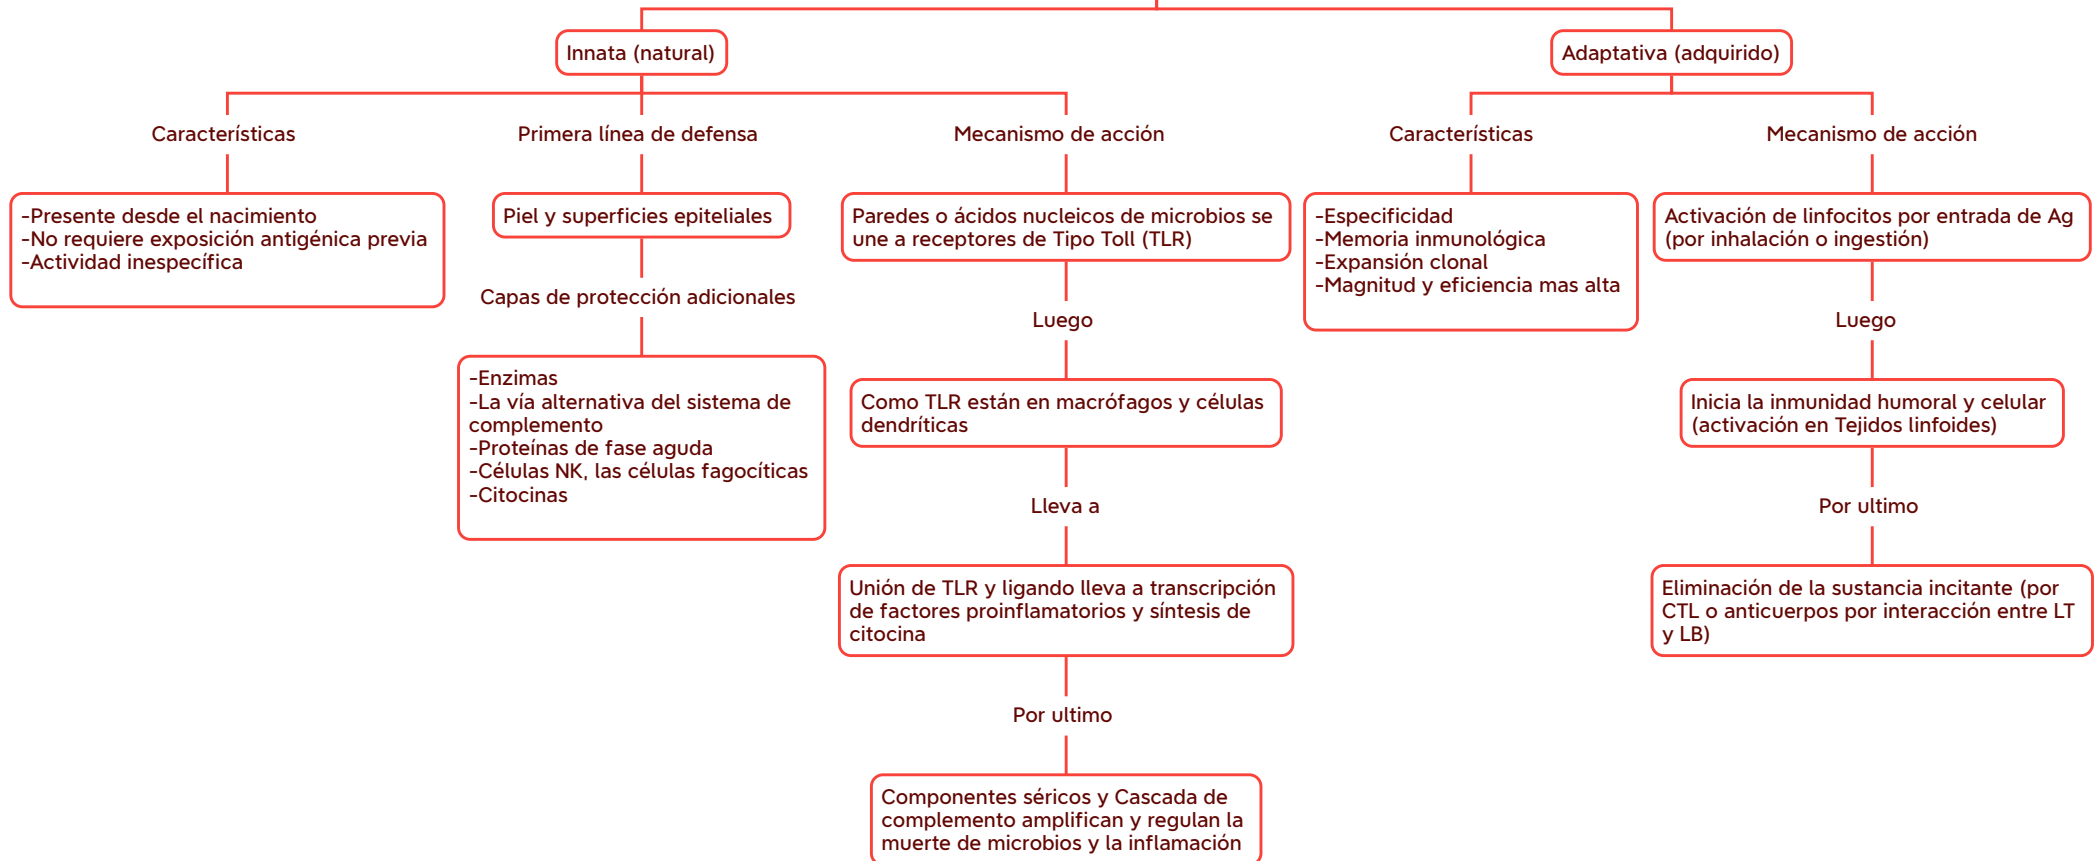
Innata (natural)

Adaptativa (adquirido)

Características

-Presente desde el nacimiento
-No requiere exposición antigénica previa
-Actividad inespecífica

Primera línea de defensa

Piel y superficies epiteliales

Capas de protección adicionales

-Enzimas
-La vía alternativa del sistema de complemento
-Proteínas de fase aguda
-Células NK, las células fagocíticas
-Citocinas

Mecanismo de acción

Paredes o ácidos nucleicos de microbios se une a receptores de Tipo Toll (TLR)

Luego

Como TLR están en macrófagos y células dendríticas

Lleva a

Unión de TLR y ligando lleva a transcripción de factores proinflamatorios y síntesis de citocina

Por ultimo

Componentes séricos y Cascada de complemento amplifican y regulan la muerte de microbios y la inflamación

Características

-Especificidad
-Memoria inmunológica
-Expansión clonal
-Magnitud y eficiencia mas alta

Mecanismo de acción

Activación de linfocitos por entrada de Ag (por inhalación o ingestión)

Luego

Inicia la inmunidad humoral y celular (activación en Tejidos linfoides)

Por ultimo

Eliminación de la sustancia incitante (por CTL o anticuerpos por interacción entre LT y LB)